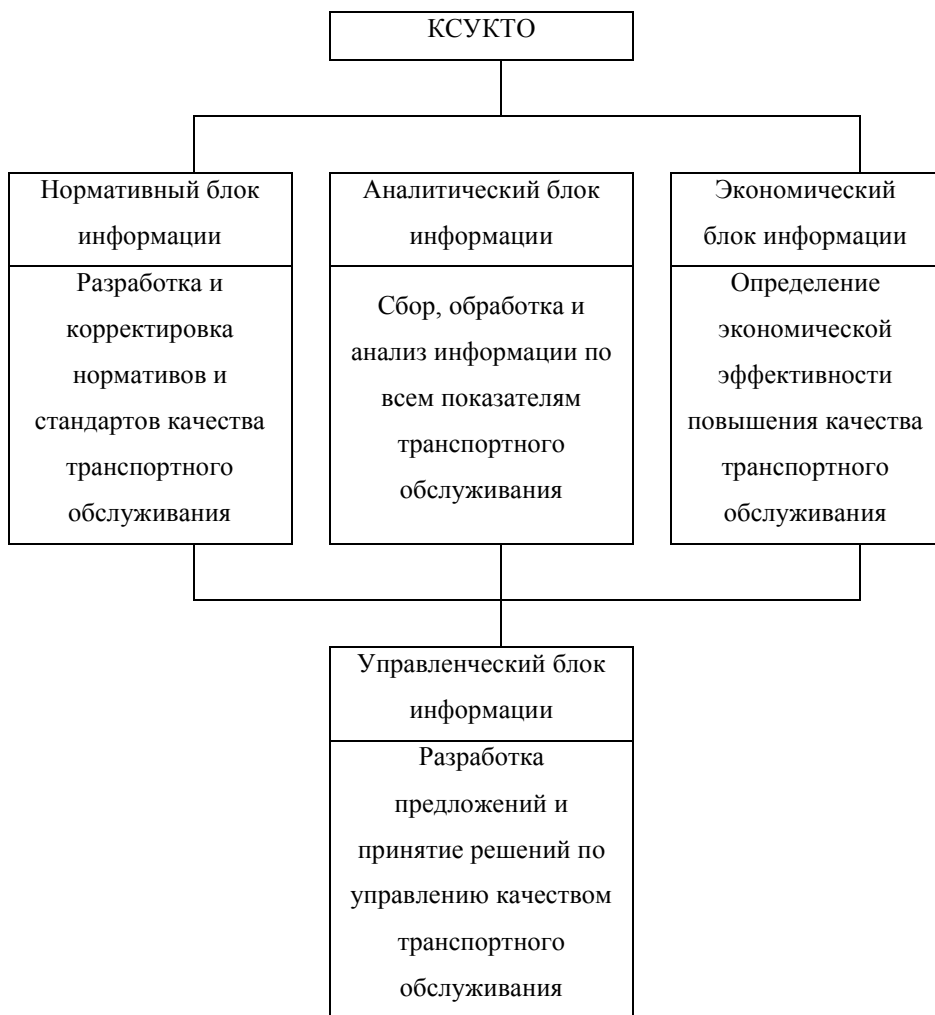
КСУКТО

Нормативный блок информации

Разработка и корректировка нормативов и стандартов качества транспортного обслуживания

Аналитический блок информации

Сбор, обработка и анализ информации по всем показателям транспортного обслуживания

Экономический блок информации

Определение экономической эффективности повышения качества транспортного обслуживания

Управленческий блок информации

Разработка предложений и принятие решений по управлению качеством транспортного обслуживания